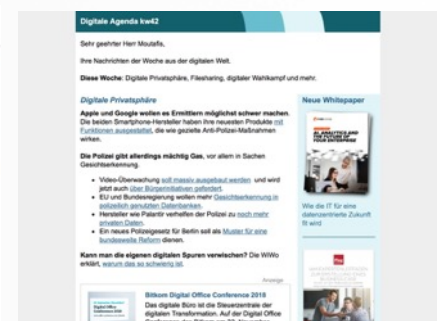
Digitale Agenda kw42

Sehr geehrter Herr Moutafis,

Ihre Nachrichten der Woche aus der digitalen Welt.

Diese Woche: Digitale Privatsphäre, Filesharing, digitaler Wahlkampf und mehr.

Digitale Privatsphäre

Apple und Google wollen es Ermittlern möglichst schwer machen. Die beiden Smartphone-Hersteller haben ihre neuesten Produkte mit Funktionen ausgestattet, die wie geziele Anti-Polizei-Maßnahmen wirken.

Die Polizei gibt allerdings mächtig Gas, vor allem in Sachen Gesichtserkennung.

- Video-Überwachung soll massiv ausgebaut werden und wird jetzt auch über Bürgerinitiativen gefördert.
- EU und Bundesregierung wollen mehr Gesichtserkennung in polizeilich genutzten Datenbanken.
- Hersteller wie Palantir verhelfen der Polizei zu noch mehr privaten Daten.
- Ein neues Polizeigesetz für Berlin soll als Muster für eine bundesweite Reform dienen.

Kann man die eigenen digitalen Spuren verwischen? Die WiWo erklärt, warum das so schwierig ist.

Anzeige

Bitkom Digital Office Conference 2018
Das digitale Büro ist die Steuerzentrale der digitalen Transformation. Auf der Digital Office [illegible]

Neue Whitepaper

AI, ANALYTICS AND THE FUTURE OF YOUR ENTERPRISE

Wie die IT für eine datenzentrierte Zukunft fit wird